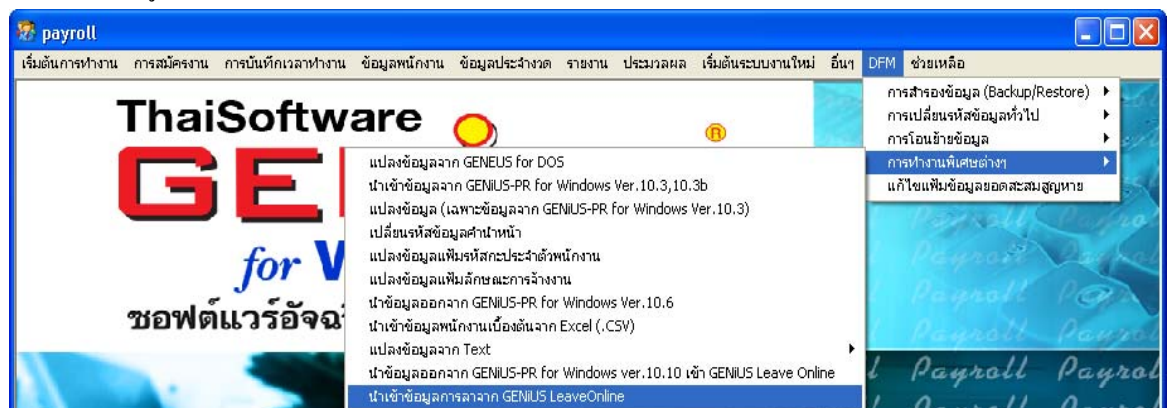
payroll

เริ่มต้นการทำงาน การสมัครงาน การบันทึกเวลาทำงาน ข้อมูลพนักงาน ข้อมูลประจำงวด รายงาน ประมวลผล เริ่มต้นระบบงานใหม่ อื่นๆ DFM ช่วยเหลือ

ThaiSoftware

GE

®

for W

ซอฟต์แวร์อัจฉ

การสำรองข้อมูล (Backup/Restore)
การเปลี่ยนรหัสข้อมูลทั่วไป
การโอนย้ายข้อมูล
การทำงานพิเศษต่างๆ
แก้ไขแฟ้มข้อมูลยอดสะสมสูญหาย

แปลงข้อมูลจาก GENEUS for DOS
นำเข้าข้อมูลจาก GENiUS-PR for Windows Ver.10.3,10.3b
แปลงข้อมูล (เฉพาะข้อมูลจาก GENiUS-PR for Windows Ver.10.3)
เปลี่ยนรหัสข้อมูลคำนำหน้า
แปลงข้อมูลแฟ้มรหัสกะประจำตัวพนักงาน
แปลงข้อมูลแฟ้มลักษณะการจ้างงาน
นำข้อมูลออกจาก GENiUS-PR for Windows Ver.10.6
นำเข้าข้อมูลพนักงานเบื้องต้นจาก Excel (.CSV)
แปลงข้อมูลจาก Text
นำข้อมูลออกจาก GENiUS-PR for Windows ver.10.10 เข้า GENiUS Leave Online
นำเข้าข้อมูลการลาจาก GENiUS LeaveOnline

Payroll Payroll Payroll